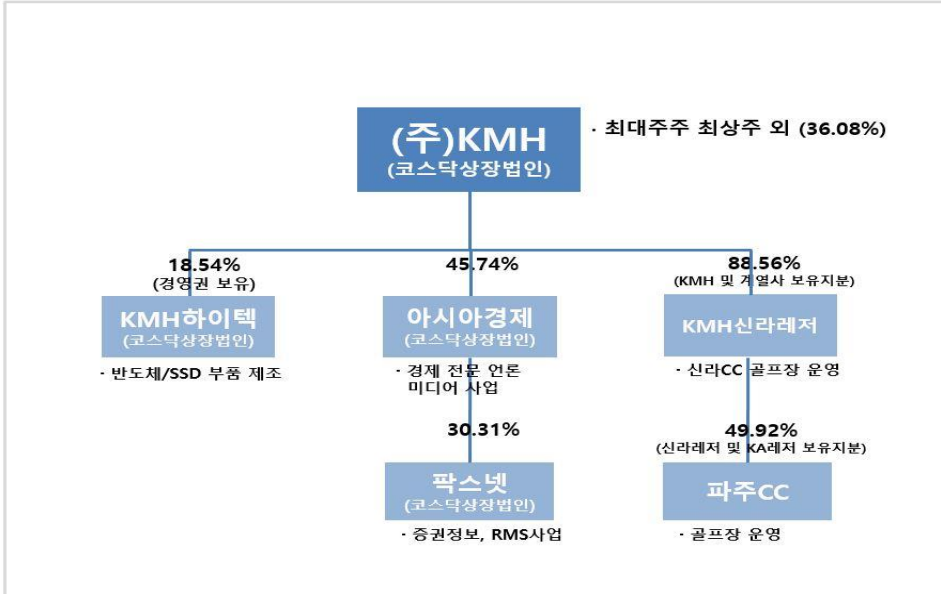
(주)KMH
(코스닥상장법인)

· 최대주주 최상주 외 (36.08%)

18.54%
(경영권 보유)

KMH하이텍
(코스닥상장법인)

· 반도체/SSD 부품 제조

45.74%

아시아경제
(코스닥상장법인)

· 경제 전문 언론 미디어 사업

30.31%

팍스넷
(코스닥상장법인)

· 증권정보, RMS사업

88.56%
(KMH 및 계열사 보유지분)

KMH신라레저

· 신라CC 골프장 운영

49.92%
(신라레저 및 KA레저 보유지분)

파주CC

· 골프장 운영